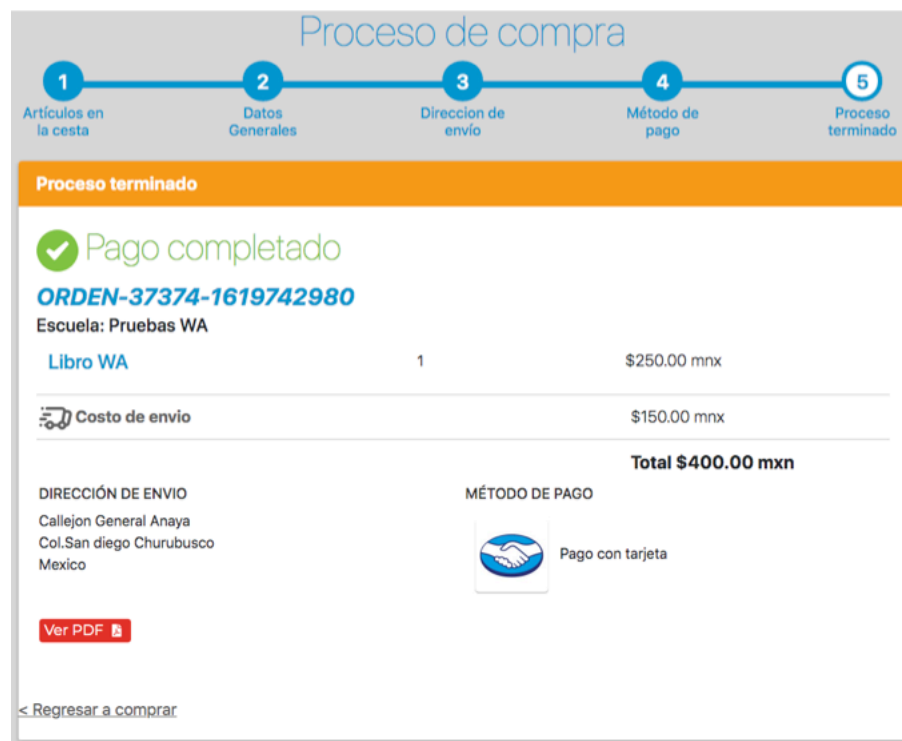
Proceso de compra

1
Artículos en la cesta

2
Datos Generales

3
Direccion de envío

4
Método de pago

5
Proceso terminado

Proceso terminado

Pago completado

ORDEN-37374-1619742980

Escuela: Pruebas WA

| Libro WA | 1 | $250.00 mnx |
|---|---|---|
| Costo de envio | | $150.00 mnx |

Total $400.00 mxn

DIRECCIÓN DE ENVIO
Callejon General Anaya
Col.San diego Churubusco
Mexico

MÉTODO DE PAGO
Pago con tarjeta

Ver PDF

< Regresar a comprar